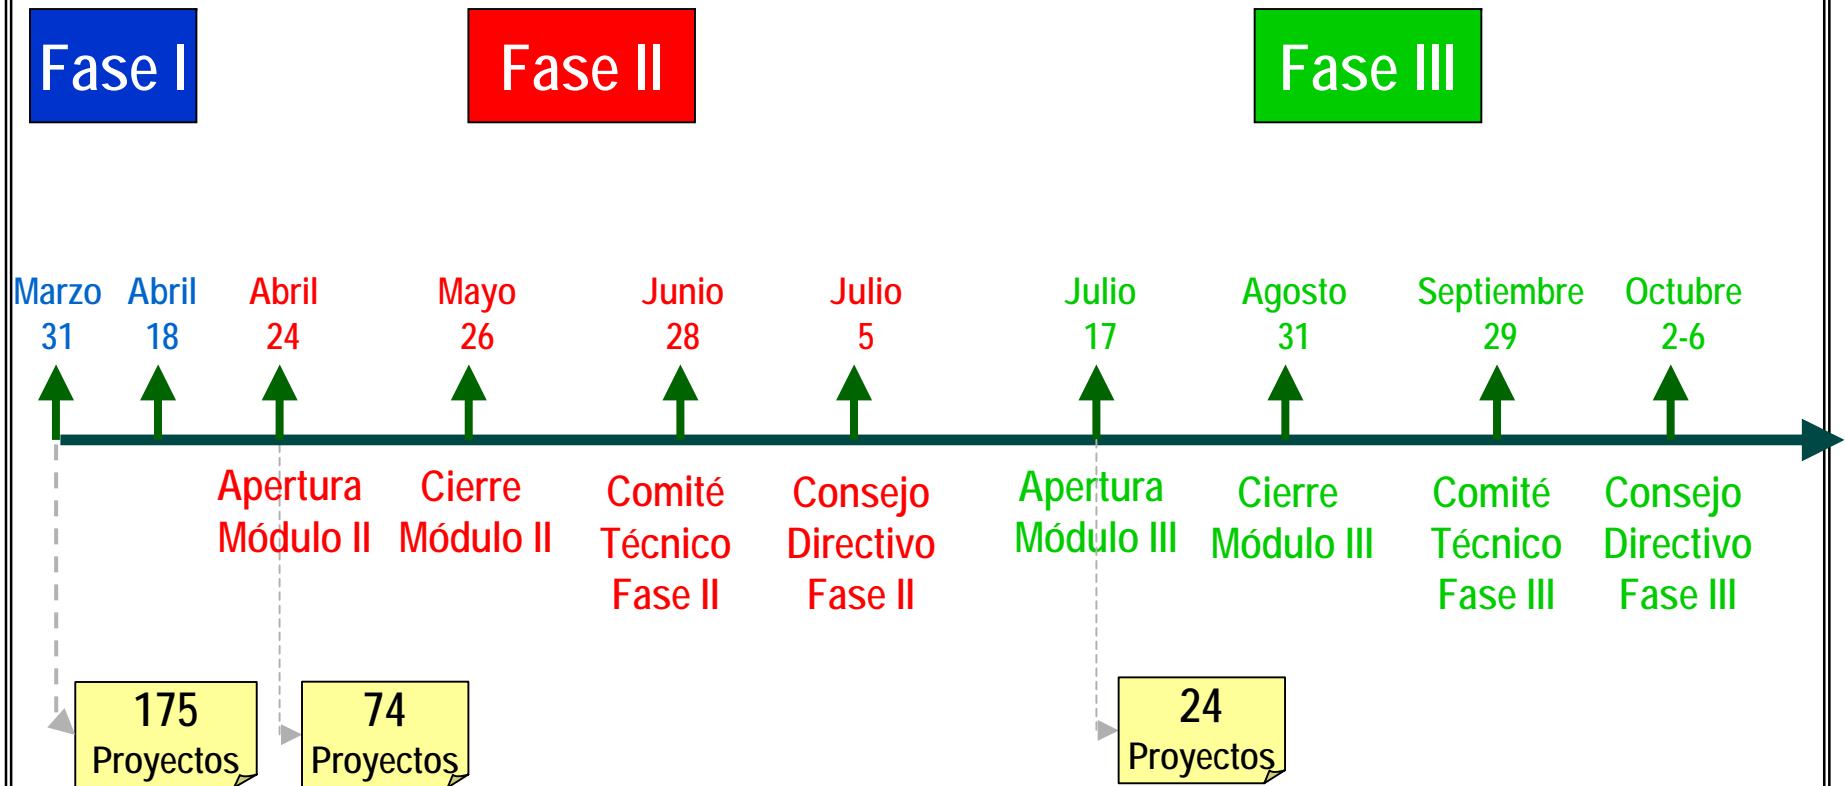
Fase I

Fase II

Fase III

Marzo 31

Abril 18

Abril 24

Mayo 26

Junio 28

Julio 5

Julio 17

Agosto 31

Septiembre 29

Octubre 2-6

Apertura Módulo II

Cierre Módulo II

Comité Técnico Fase II

Consejo Directivo Fase II

Apertura Módulo III

Cierre Módulo III

Comité Técnico Fase III

Consejo Directivo Fase III

175 Proyectos

74 Proyectos

24 Proyectos